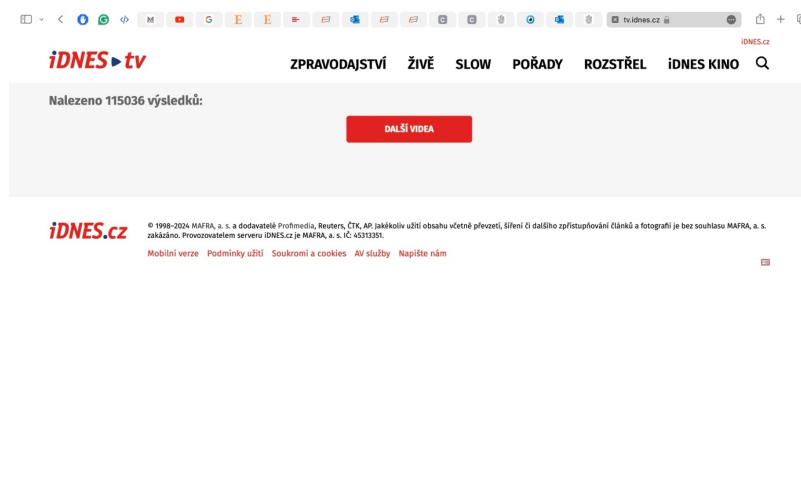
tv.idnes.cz

iDNES.cz

iDNES tv

ZPRAVODAJSTVÍ ŽIVĚ SLOW POŘADY ROZSTŘEL iDNES KINO

Nalezeno 115036 výsledků:

DALŠÍ VIDEA

iDNES.cz

© 1998–2024 MAFRA, a. s. a dodavatelé Profimedia, Reuters, ČTK, AP. Jakékoliv užití obsahu včetně převzetí, šíření či dalšího zpřístupňování článků a fotografií je bez souhlasu MAFRA, a. s. zakázáno. Provozovatelem serveru iDNES.cz je MAFRA, a. s. IČ: 45313351.

Mobilní verze Podmínky užití Soukromí a cookies AV služby Napište nám